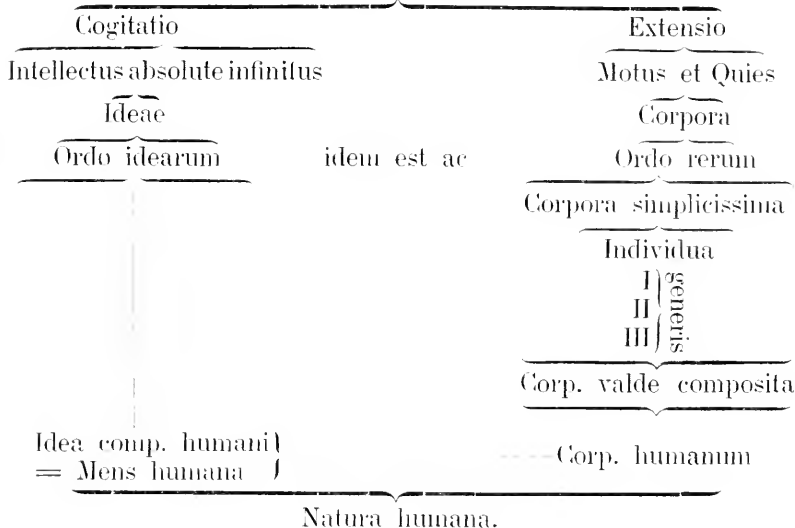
Cogitatio

Intellectus absolute infinitus

Ideae

Ordo idearum

idem est ac

Extensio

Motus et Quies

Corpora

Ordo rerum

Corpora simplicissima

Individua

I
II
III generis

Corp. valde composita

Idea comp. humani = Mens humana

Corp. humanum

Natura humana.